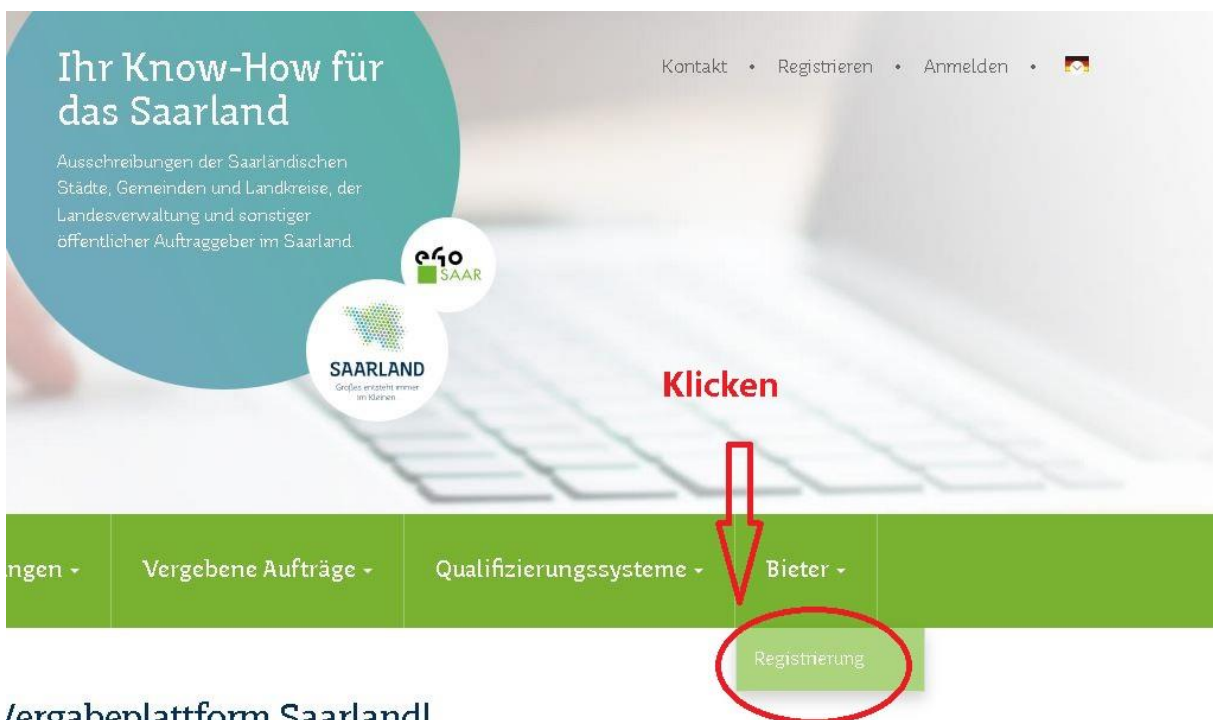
Ihr Know-How für das Saarland

Ausschreibungen der Saarländischen Städte, Gemeinden und Landkreise, der Landesverwaltung und sonstiger öffentlicher Auftraggeber im Saarland.

Kontakt • Registrieren • Anmelden •

ego SAAR

SAARLAND
Großes entsteht immer im Kleinen

Klicken

ngen ▾ Vergebene Aufträge ▾ Qualifizierungssysteme ▾ Bieter ▾

Registrierung

Vergabeplattform Saarland!